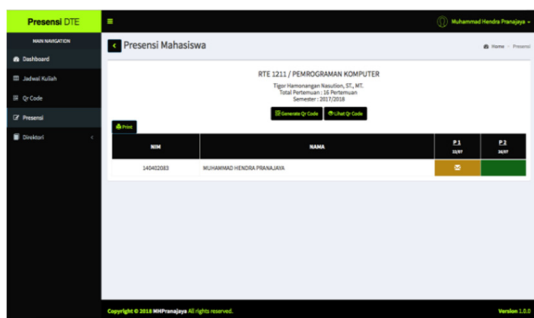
Presensi DTE

Muhammad Hendra Pranajaya

MAIN NAVIGATION

Dashboard

Jadwal Kuliah

Qr Code

Presensi

Direktori

Presensi Mahasiswa

Home > Presensi

RTE 1211 / PEMROGRAMAN KOMPUTER

Tigor Hamonangan Nasution, ST., MT.

Total Pertemuan : 16 Pertemuan

Semester : 2017/2018

Generate Qr Code

Lihat Qr Code

Print

| NIM | NAMA | P 1 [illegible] | P 2 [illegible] |
|---|---|---|---|
| 140402083 | MUHAMMAD HENDRA PRANAJAYA | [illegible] | |

Copyright © 2018 MHPranajaya All rights reserved.

Version 1.0.0